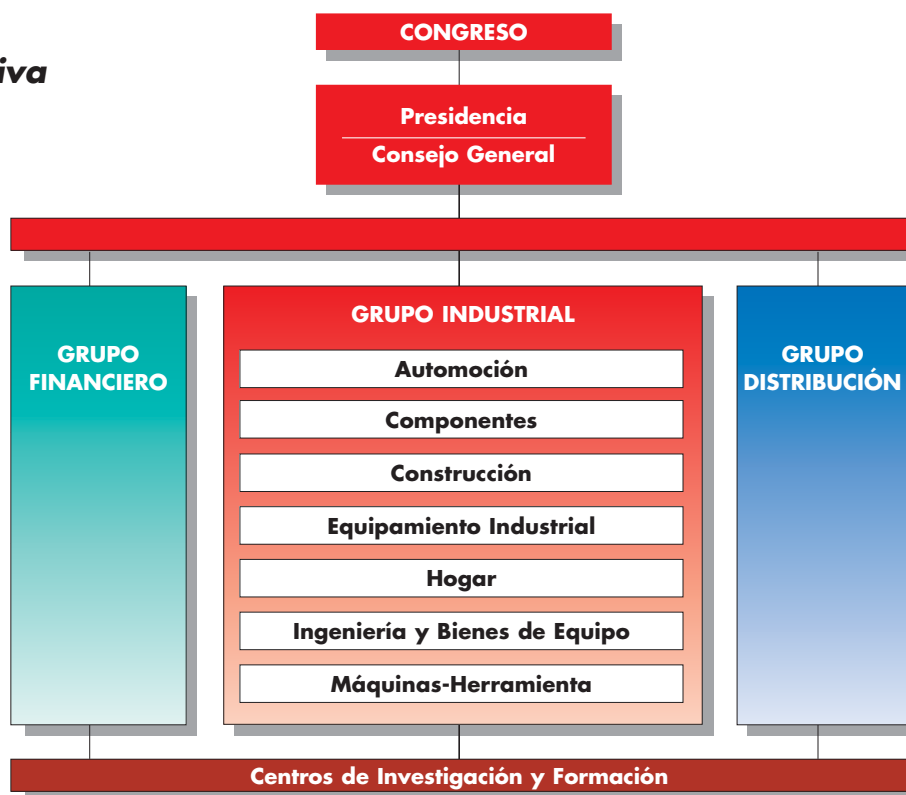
iva

CONGRESO

Presidencia

Consejo General

GRUPO FINANCIERO

GRUPO INDUSTRIAL

Automoción

Componentes

Construcción

Equipamiento Industrial

Hogar

Ingeniería y Bienes de Equipo

Máquinas-Herramienta

GRUPO DISTRIBUCIÓN

Centros de Investigación y Formación